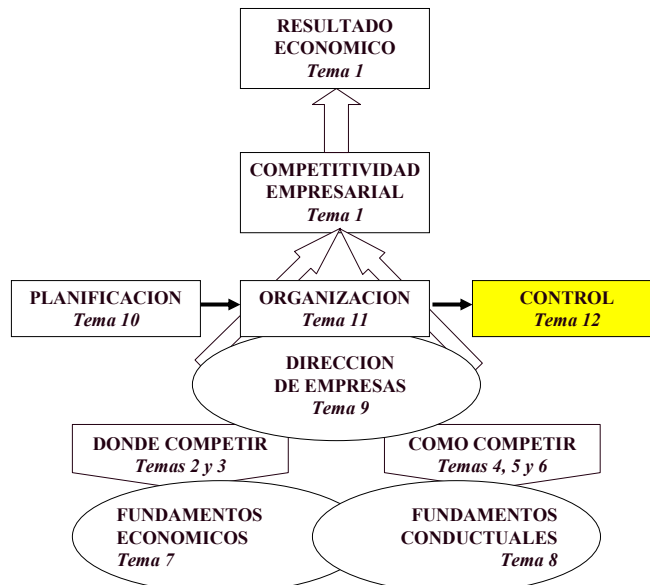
RESULTADO ECONOMICO
Tema 1

COMPETITIVIDAD EMPRESARIAL
Tema 1

PLANIFICACION
Tema 10

ORGANIZACION
Tema 11

CONTROL
Tema 12

DIRECCION DE EMPRESAS
Tema 9

DONDE COMPETIR
Temas 2 y 3

COMO COMPETIR
Temas 4, 5 y 6

FUNDAMENTOS ECONOMICOS
Tema 7

FUNDAMENTOS CONDUCTUALES
Tema 8